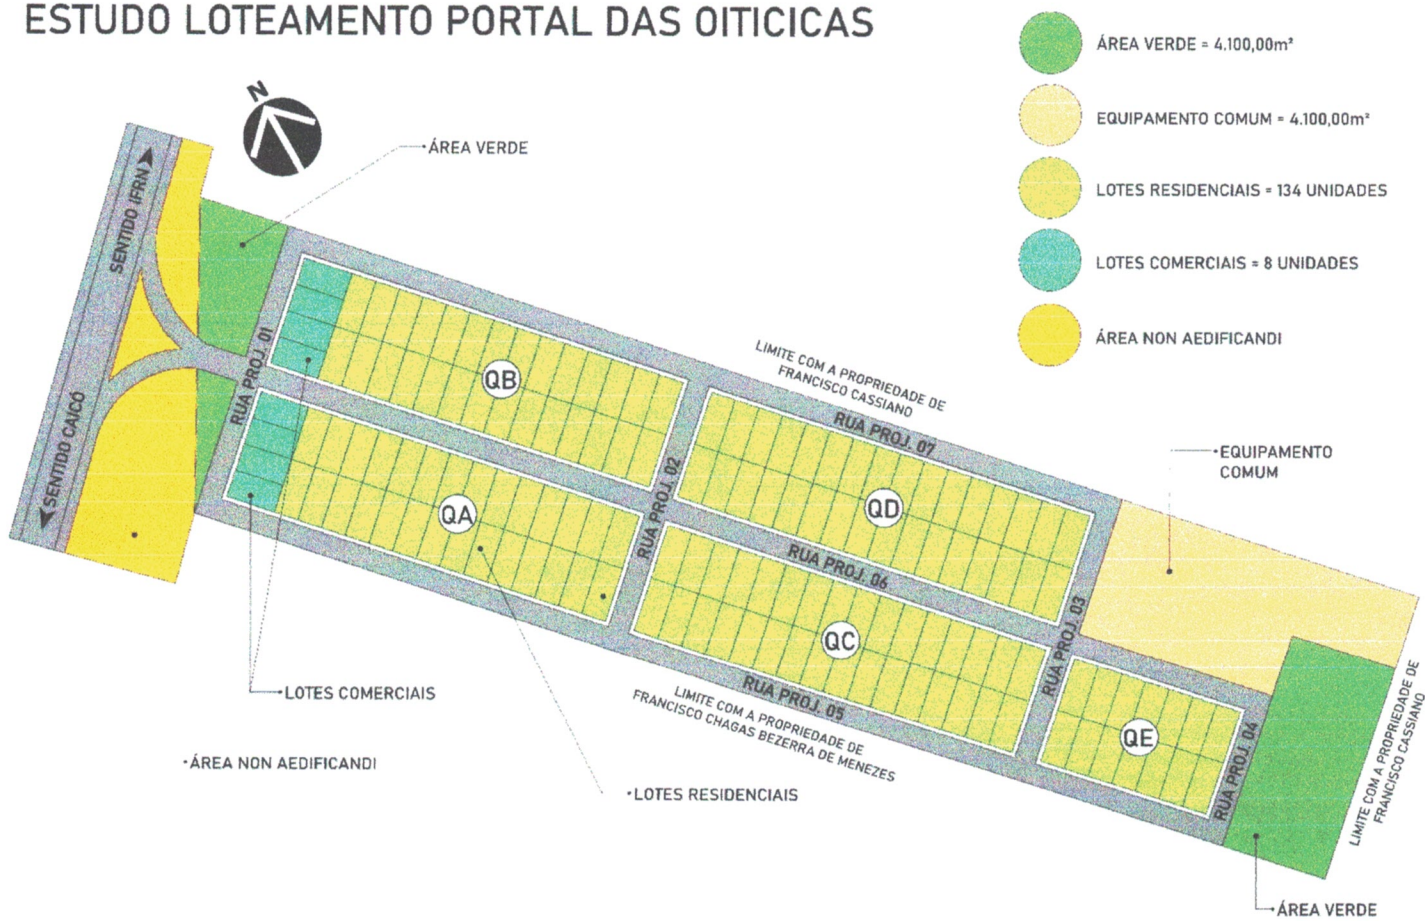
ESTUDO LOTEAMENTO PORTAL DAS OITICICAS

ÁREA VERDE = 4.100,00m²

EQUIPAMENTO COMUM = 4.100,00m²

LOTES RESIDENCIAIS = 134 UNIDADES

LOTES COMERCIAIS = 8 UNIDADES

ÁREA NON AEDIFICANDI

N

ÁREA VERDE

SENTIDO IFRN

SENTIDO CAICÓ

RUA PROJ. 01

QB

QA

LIMITE COM A PROPRIEDADE DE FRANCISCO CASSIANO

RUA PROJ. 07

RUA PROJ. 02

QD

RUA PROJ. 06

EQUIPAMENTO COMUM

QC

RUA PROJ. 03

RUA PROJ. 05

QE

RUA PROJ. 04

LIMITE COM A PROPRIEDADE DE FRANCISCO CHAGAS BEZERRA DE MENEZES

LIMITE COM A PROPRIEDADE DE FRANCISCO CASSIANO

LOTES COMERCIAIS

ÁREA NON AEDIFICANDI

LOTES RESIDENCIAIS

ÁREA VERDE